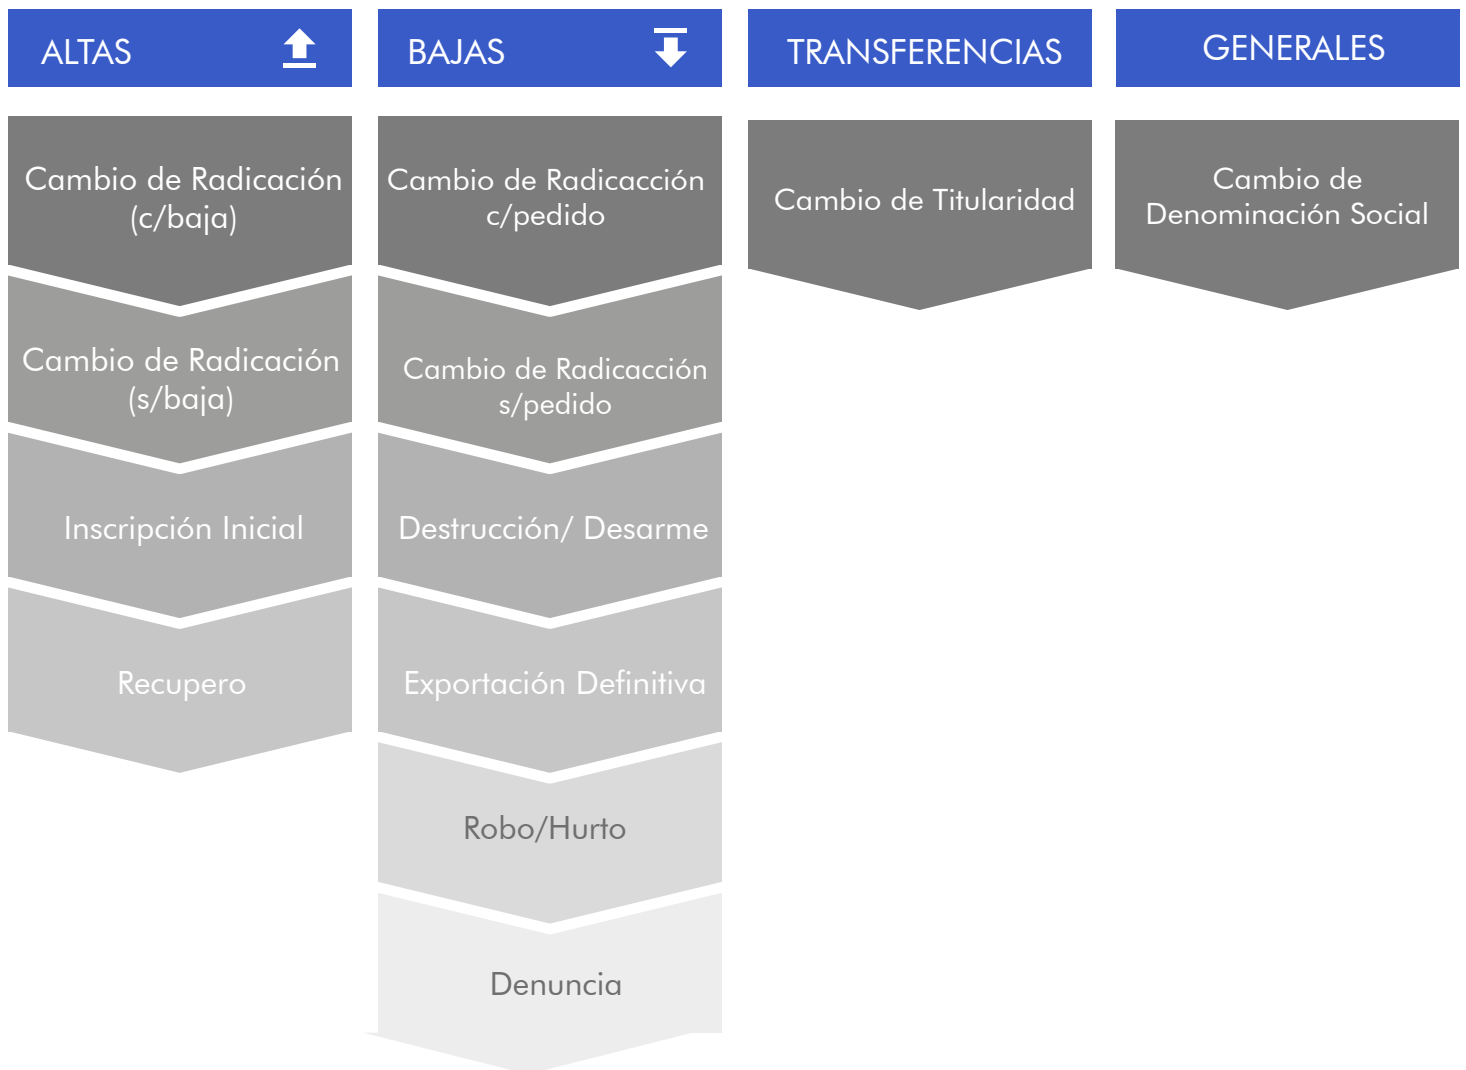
ALTAS

Cambio de Radicación (c/baja)

Cambio de Radicación (s/baja)

Inscripción Inicial

Recupero

BAJAS

Cambio de Radicacción c/pedido

Cambio de Radicacción s/pedido

Destrucción/ Desarme

Exportación Definitiva

Robo/Hurto

Denuncia

TRANSFERENCIAS

Cambio de Titularidad

GENERALES

Cambio de Denominación Social